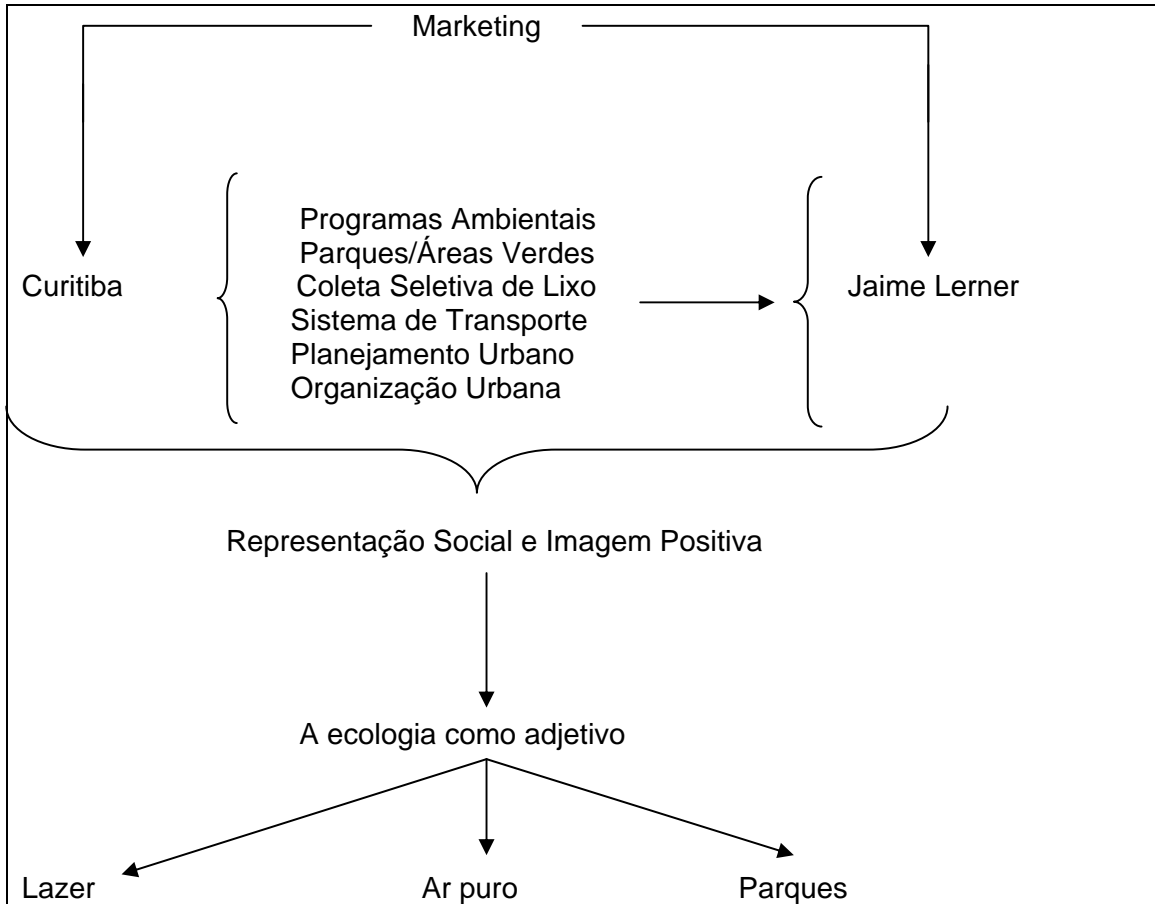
Marketing

Curitiba

Programas Ambientais
Parques/Áreas Verdes
Coleta Seletiva de Lixo
Sistema de Transporte
Planejamento Urbano
Organização Urbana

Jaime Lerner

Representação Social e Imagem Positiva

A ecologia como adjetivo

Lazer

Ar puro

Parques